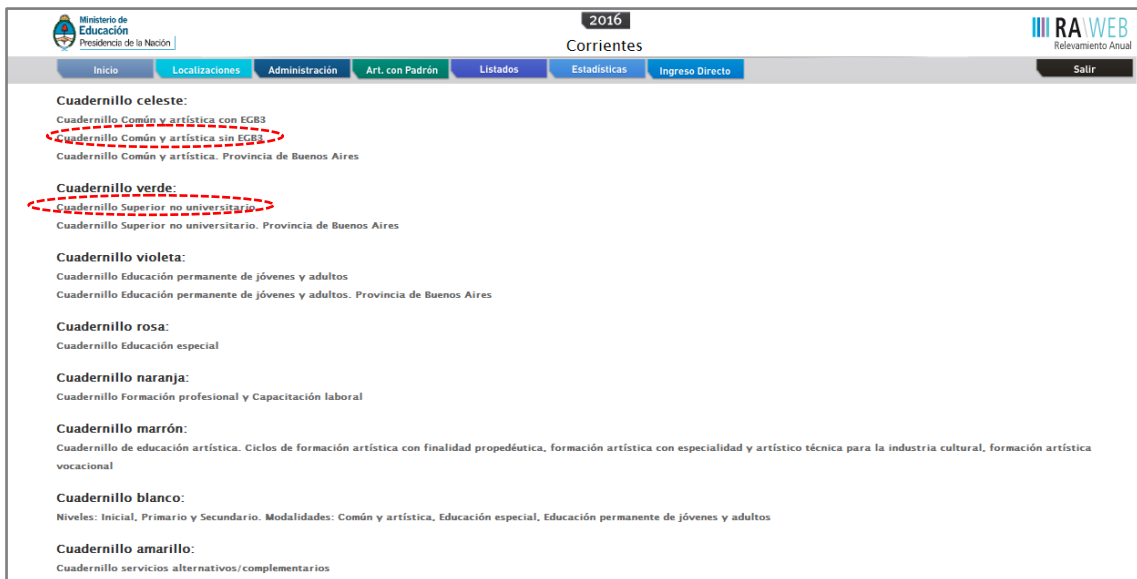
Ministerio de Educación
Presidencia de la Nación

2016
Corrientes

RA WEB
Relevamiento Anual

Inicio
Localizaciones
Administración
Art. con Padrón
Listados
Estadísticas
Ingreso Directo
Salir

Cuadernillo celeste:
Cuadernillo Común y artística con EGB3
Cuadernillo Común y artística sin EGB3
Cuadernillo Común y artística. Provincia de Buenos Aires

Cuadernillo verde:
Cuadernillo Superior no universitario
Cuadernillo Superior no universitario. Provincia de Buenos Aires

Cuadernillo violeta:
Cuadernillo Educación permanente de jóvenes y adultos
Cuadernillo Educación permanente de jóvenes y adultos. Provincia de Buenos Aires

Cuadernillo rosa:
Cuadernillo Educación especial

Cuadernillo naranja:
Cuadernillo Formación profesional y Capacitación laboral

Cuadernillo marrón:
Cuadernillo de educación artística. Ciclos de formación artística con finalidad propedéutica, formación artística con especialidad y artístico técnica para la industria cultural, formación artística vocacional

Cuadernillo blanco:
Niveles: Inicial, Primario y Secundario. Modalidades: Común y artística, Educación especial, Educación permanente de jóvenes y adultos

Cuadernillo amarillo:
Cuadernillo servicios alternativos/complementarios